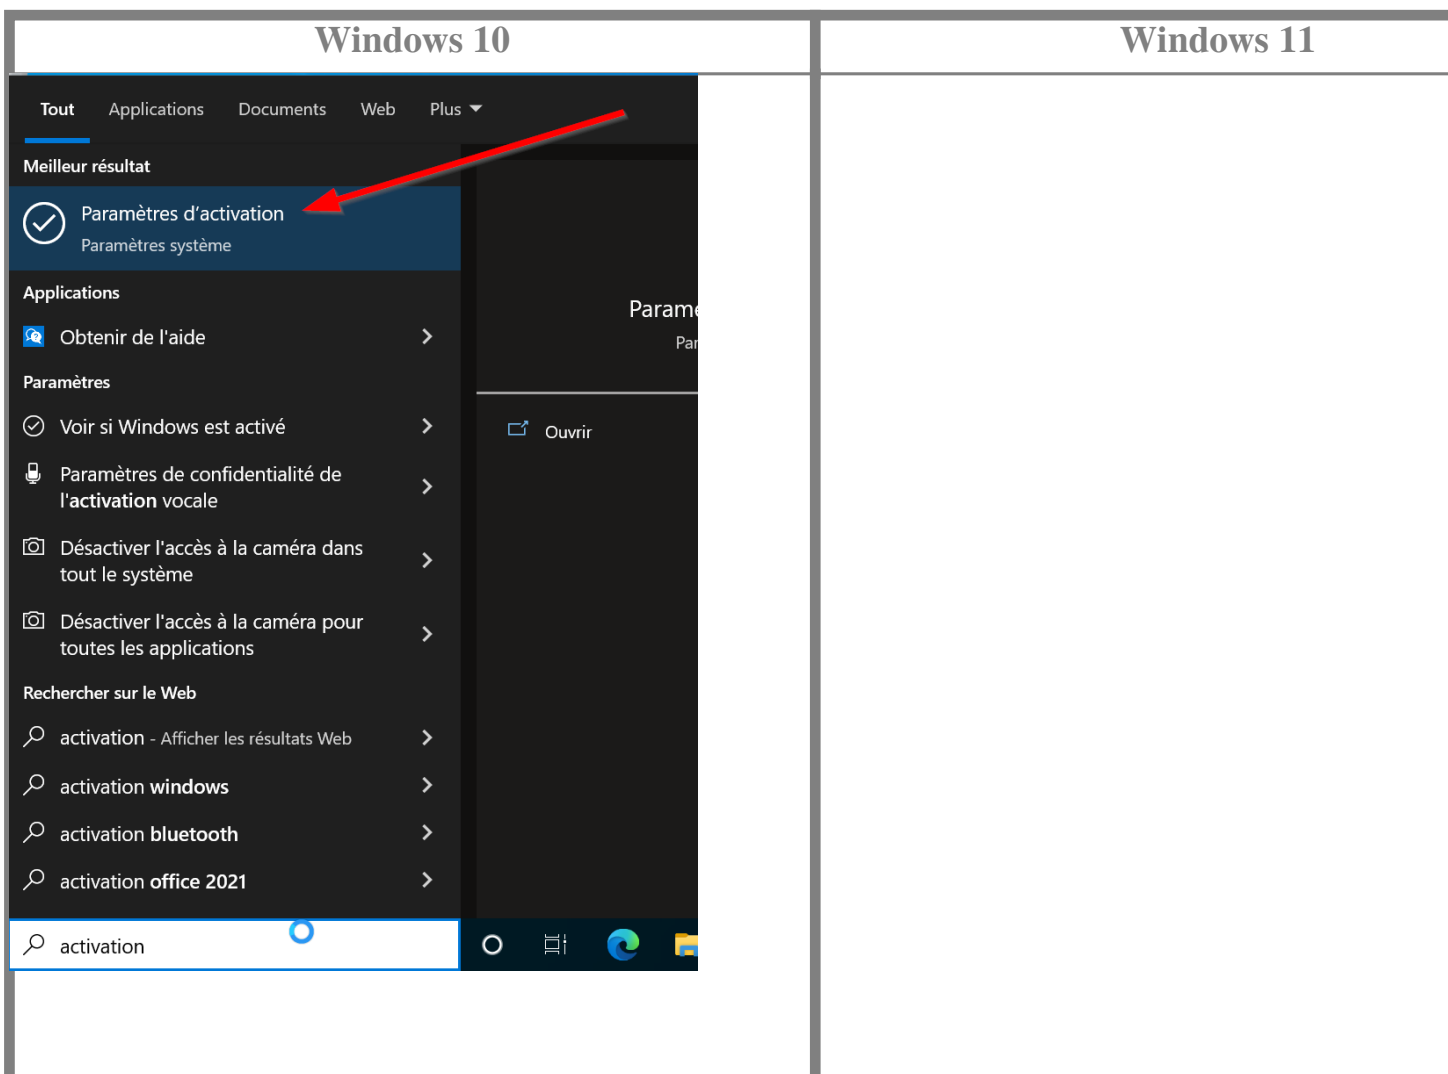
| Windows 10 | Windows 11 |
|---|---|
| Tout Applications Documents Web Plus<br><br>Meilleur résultat<br>Paramètres d'activation<br>Paramètres système<br><br>Applications<br>Obtenir de l'aide<br><br>Paramètres<br>Voir si Windows est activé<br>Paramètres de confidentialité de l'activation vocale<br>Désactiver l'accès à la caméra dans tout le système<br>Désactiver l'accès à la caméra pour toutes les applications<br><br>Rechercher sur le Web<br>activation - Afficher les résultats Web<br>activation windows<br>activation bluetooth<br>activation office 2021<br><br>Parame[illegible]<br>Par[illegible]<br>Ouvrir<br><br>activation | |